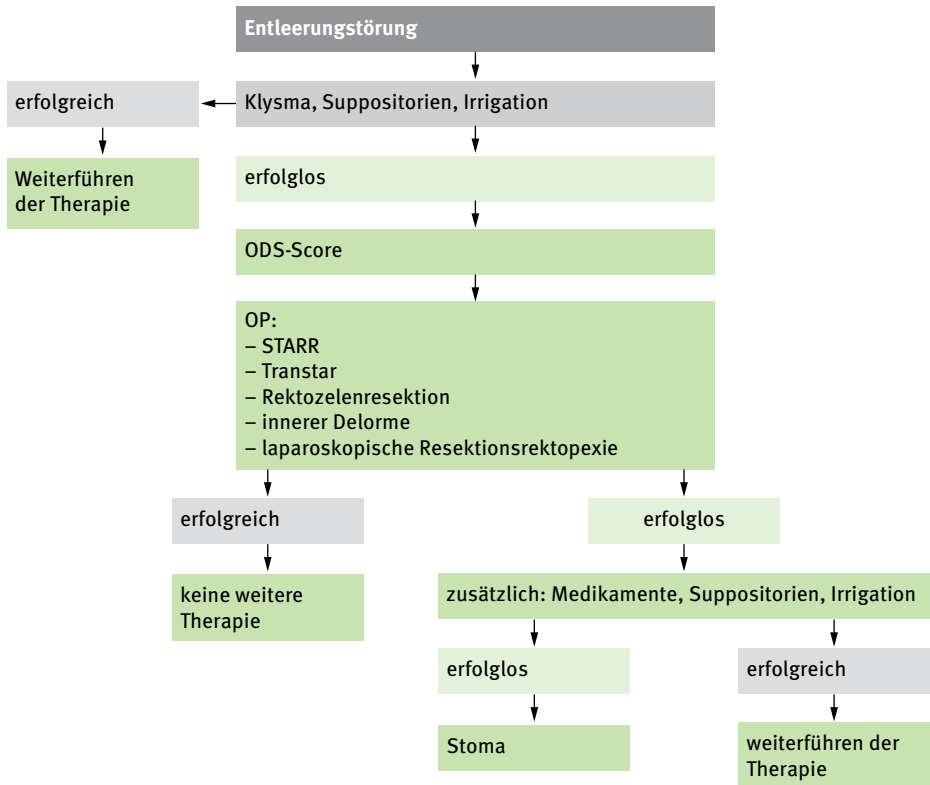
Entleerungstörung

Klysma, Suppositorien, Irrigation

erfolgreich

Weiterführen der Therapie

erfolglos

ODS-Score

OP:
– STARR
– Transtar
– Rektozelenresektion
– innerer Delorme
– laparoskopische Resektionsrektopexie

erfolgreich

keine weitere Therapie

erfolglos

zusätzlich: Medikamente, Suppositorien, Irrigation

erfolglos

Stoma

erfolgreich

weiterführen der Therapie